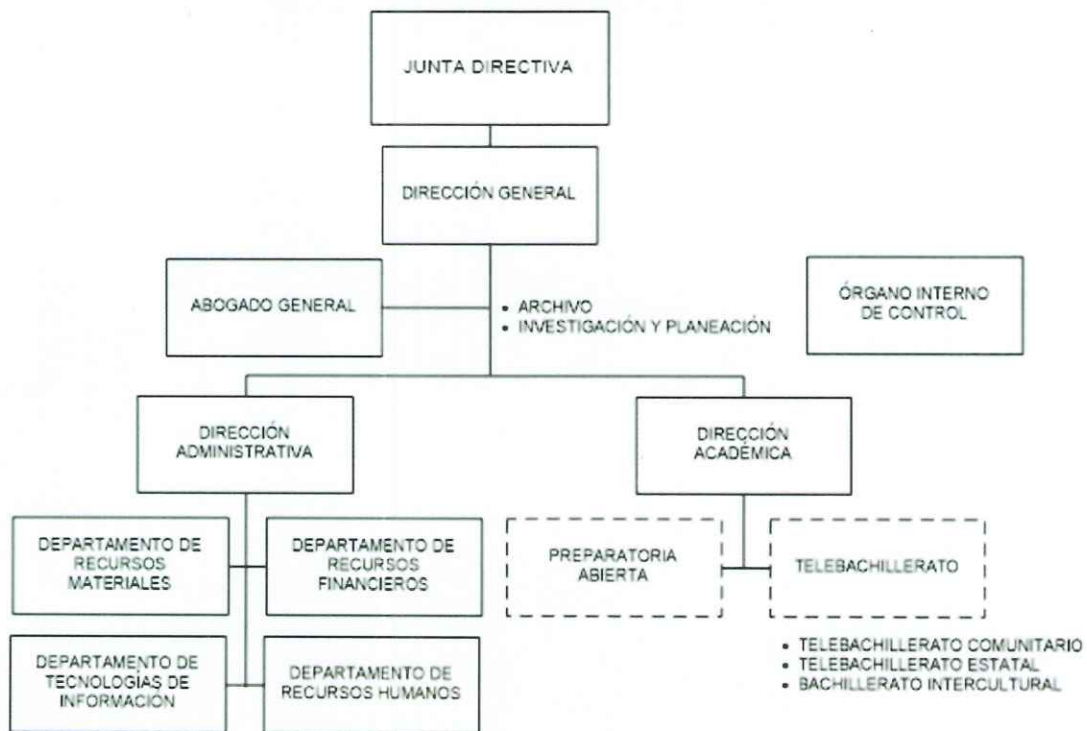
JUNTA DIRECTIVA

DIRECCIÓN GENERAL

ABOGADO GENERAL

• ARCHIVO
• INVESTIGACIÓN Y PLANEACIÓN

ÓRGANO INTERNO DE CONTROL

DIRECCIÓN ADMINISTRATIVA

DIRECCIÓN ACADÉMICA

DEPARTAMENTO DE RECURSOS MATERIALES

DEPARTAMENTO DE RECURSOS FINANCIEROS

PREPARATORIA ABIERTA

TELEBACHILLERATO

DEPARTAMENTO DE TECNOLOGÍAS DE INFORMACIÓN

DEPARTAMENTO DE RECURSOS HUMANOS

• TELEBACHILLERATO COMUNITARIO
• TELEBACHILLERATO ESTATAL
• BACHILLERATO INTERCULTURAL